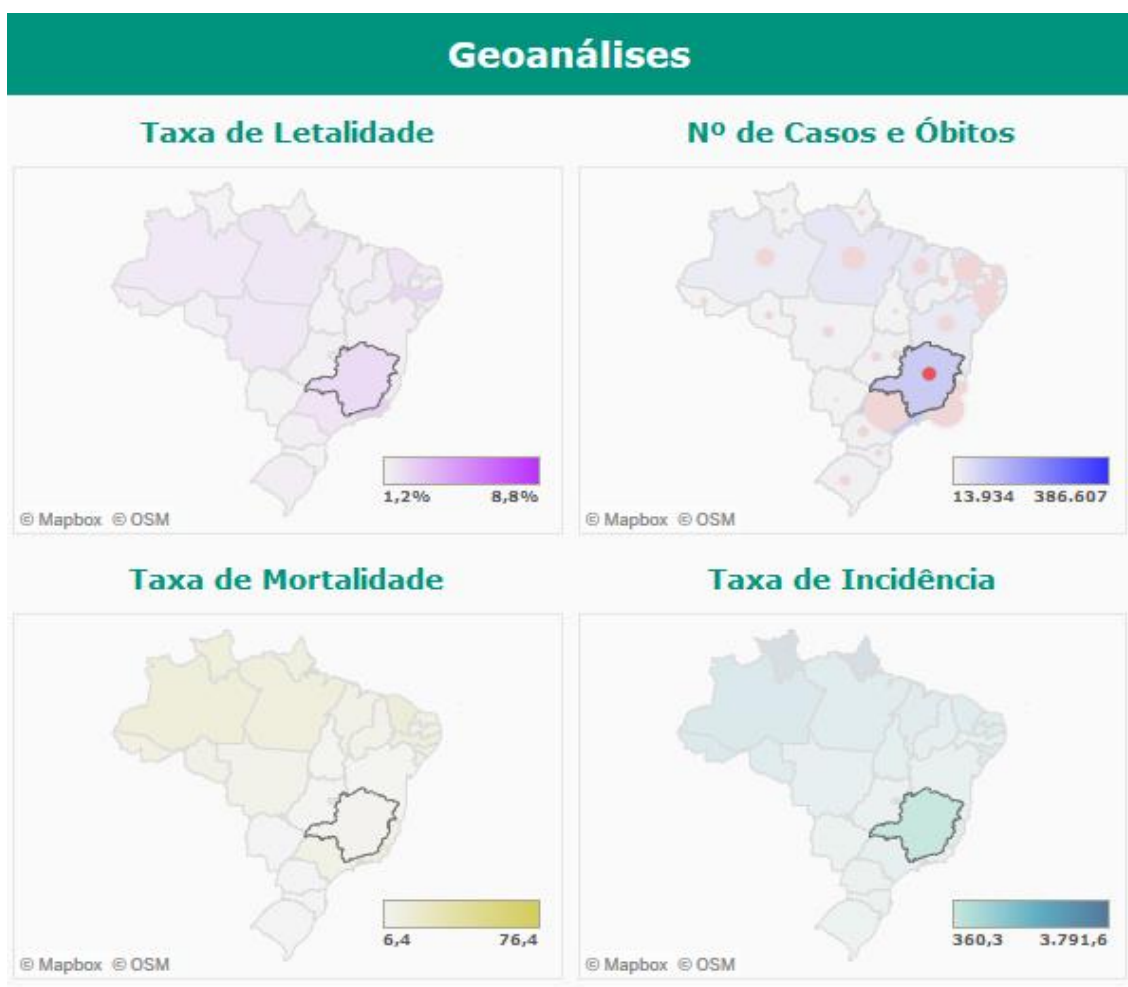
Geoanálises

Taxa de Letalidade

1,2% 8,8%

© Mapbox © OSM

Nº de Casos e Óbitos

13.934 386.607

© Mapbox © OSM

Taxa de Mortalidade

6,4 76,4

© Mapbox © OSM

Taxa de Incidência

360,3 3.791,6

© Mapbox © OSM